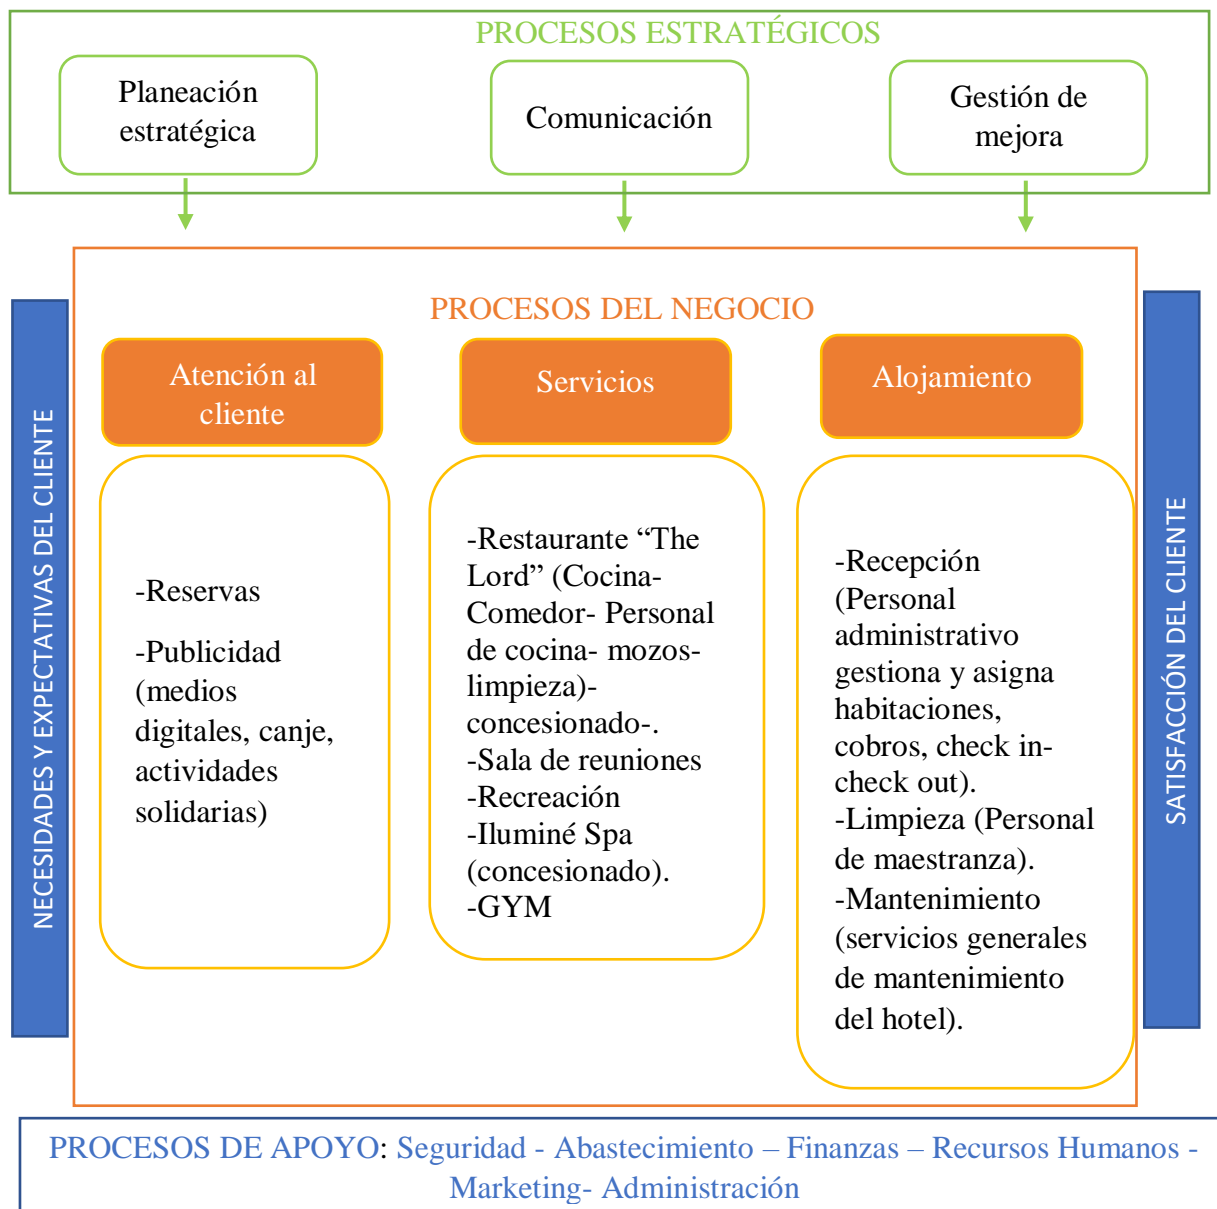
PROCESOS ESTRATÉGICOS

Planeación estratégica

Comunicación

Gestión de mejora

NECESIDADES Y EXPECTATIVAS DEL CLIENTE

PROCESOS DEL NEGOCIO

Atención al cliente

Servicios

Alojamiento

-Reservas

-Publicidad (medios digitales, canje, actividades solidarias)

-Restaurante "The Lord" (Cocina- Comedor- Personal de cocina- mozos- limpieza)- concesionado-.
-Sala de reuniones
-Recreación
-Iluminé Spa (concesionado).
-GYM

-Recepción (Personal administrativo gestiona y asigna habitaciones, cobros, check in- check out).
-Limpieza (Personal de maestranza).
-Mantenimiento (servicios generales de mantenimiento del hotel).

SATISFACCIÓN DEL CLIENTE

PROCESOS DE APOYO: Seguridad - Abastecimiento – Finanzas – Recursos Humanos - Marketing- Administración